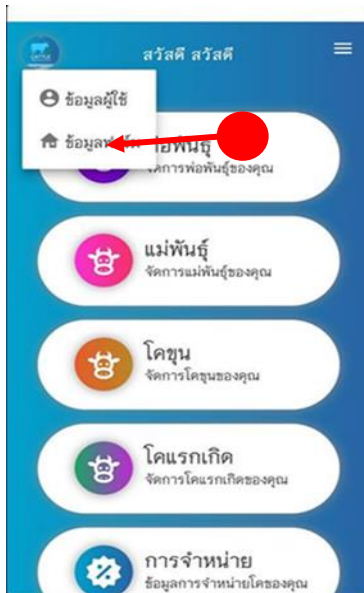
CATTLE

สวัสดี สวัสดี

ข้อมูลผู้ใช้

ข้อมูล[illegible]

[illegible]พ่อพันธุ์
จัดการพ่อพันธุ์ของคุณ

แม่พันธุ์
จัดการแม่พันธุ์ของคุณ

โคขุน
จัดการโคขุนของคุณ

โคแรกเกิด
จัดการโคแรกเกิดของคุณ

การจำหน่าย
ข้อมูลการจำหน่ายโคของคุณ